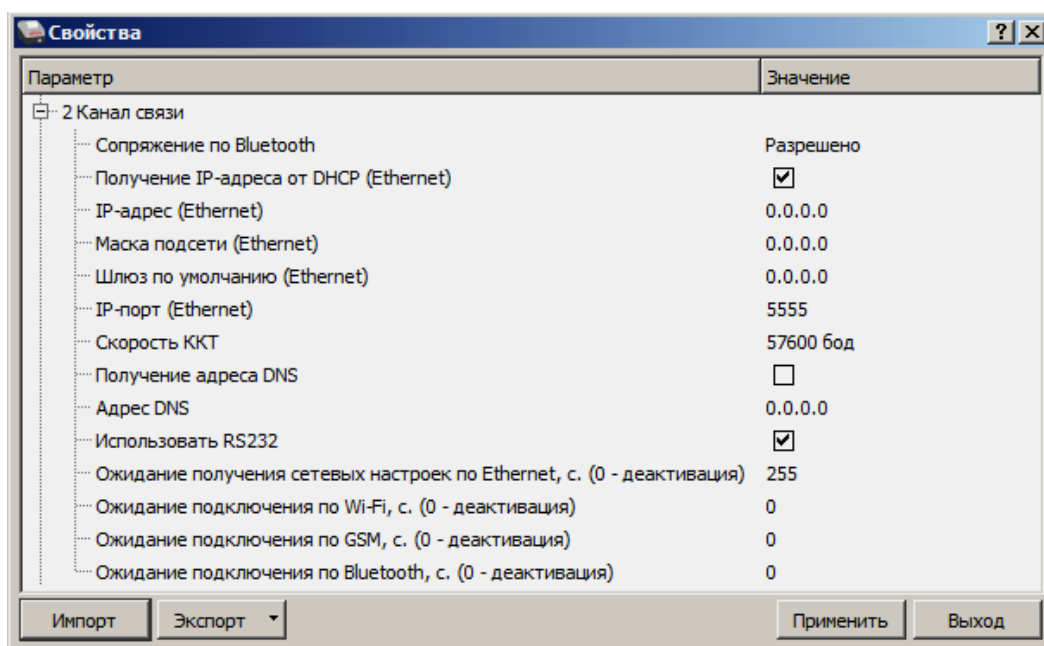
Свойства

?

| Параметр | Значение |
|---|---|
| 2 Канал связи | |
| Сопряжение по Bluetooth | Разрешено |
| Получение IP-адреса от DHCP (Ethernet) | ☑ |
| IP-адрес (Ethernet) | 0.0.0.0 |
| Маска подсети (Ethernet) | 0.0.0.0 |
| Шлюз по умолчанию (Ethernet) | 0.0.0.0 |
| IP-порт (Ethernet) | 5555 |
| Скорость ККТ | 57600 бод |
| Получение адреса DNS | ☐ |
| Адрес DNS | 0.0.0.0 |
| Использовать RS232 | ☑ |
| Ожидание получения сетевых настроек по Ethernet, с. (0 - деактивация) | 255 |
| Ожидание подключения по Wi-Fi, с. (0 - деактивация) | 0 |
| Ожидание подключения по GSM, с. (0 - деактивация) | 0 |
| Ожидание подключения по Bluetooth, с. (0 - деактивация) | 0 |

Импорт Экспорт Применить Выход